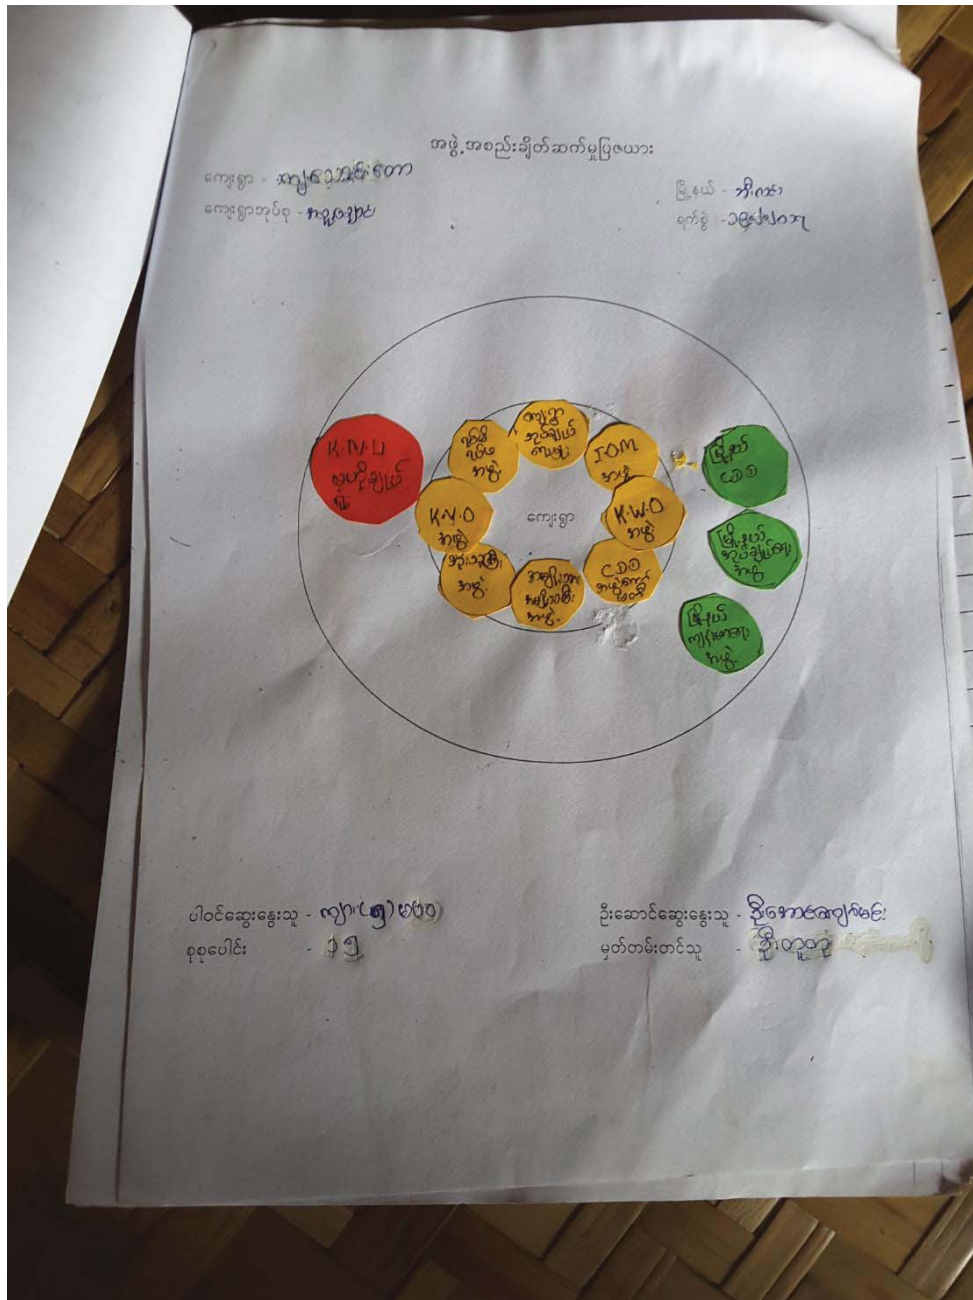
အဖွဲ့အစည်းချိတ်ဆက်မှုပြဇယား

ကျေးရွာ - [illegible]
ကျေးရွာအုပ်စု - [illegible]

မြို့နယ် - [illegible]
ရက်စွဲ - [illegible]

K.N.U
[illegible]

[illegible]
အဖွဲ့

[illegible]
အဖွဲ့

IOM
အဖွဲ့

K.N.O
အဖွဲ့

ကျေးရွာ

K.W.O
အဖွဲ့

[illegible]
အဖွဲ့

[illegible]
အဖွဲ့

CDD
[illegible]

မြို့နယ်
CDD

မြို့နယ်
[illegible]
အဖွဲ့

မြို့နယ်
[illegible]
အဖွဲ့

ပါဝင်ဆွေးနွေးသူ - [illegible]
စုစုပေါင်း - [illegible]

ဦးဆောင်ဆွေးနွေးသူ - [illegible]
မှတ်တမ်းတင်သူ - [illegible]